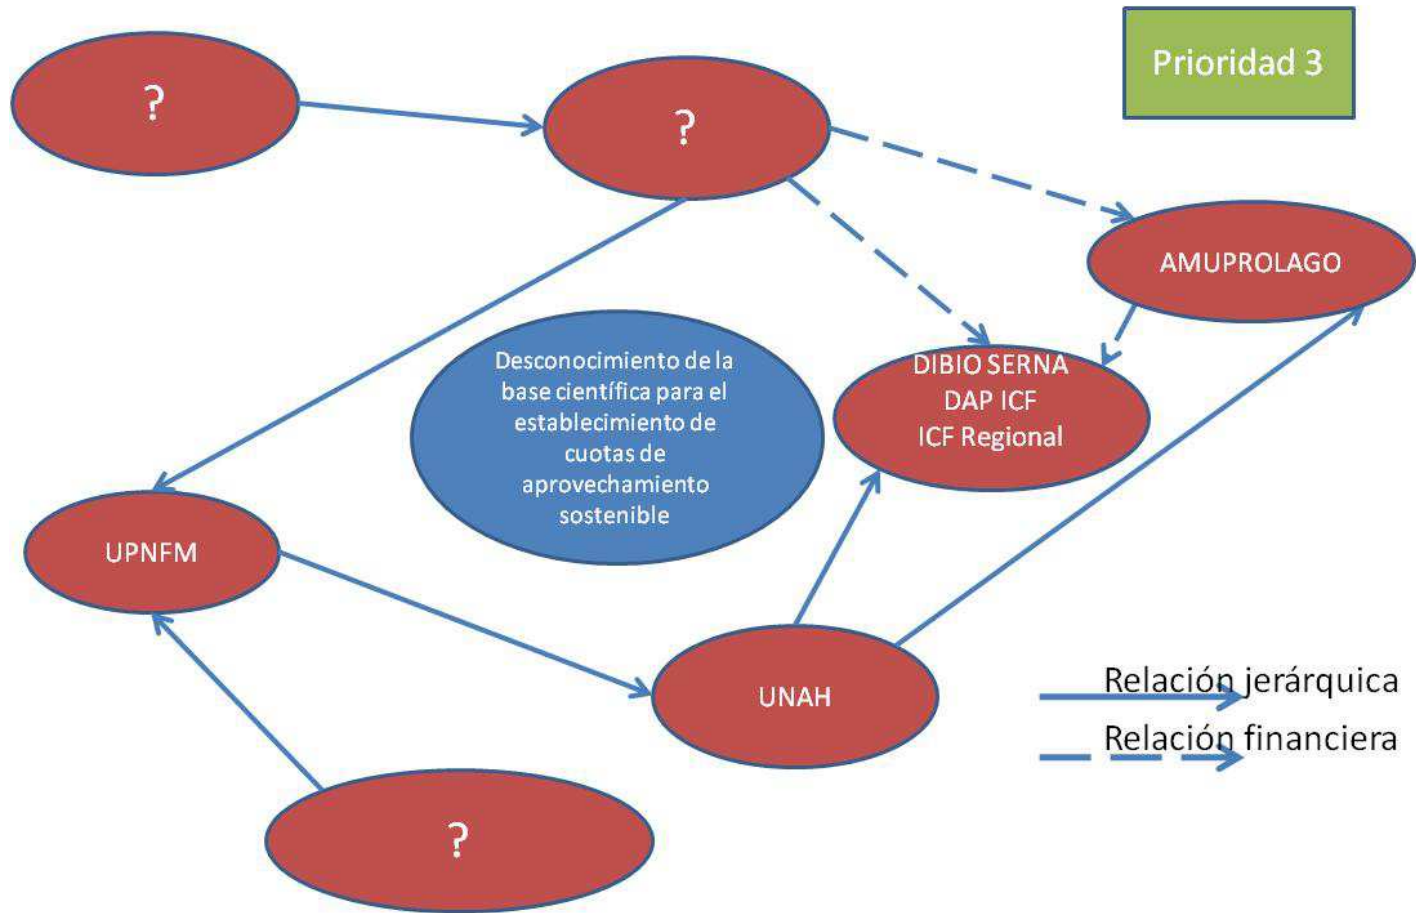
Prioridad 3

?

?

AMUPROLAGO

Desconocimiento de la base científica para el establecimiento de cuotas de aprovechamiento sostenible

DIBIO SERNA
DAP ICF
ICF Regional

UPNFM

UNAH

Relación jerárquica

Relación financiera

?